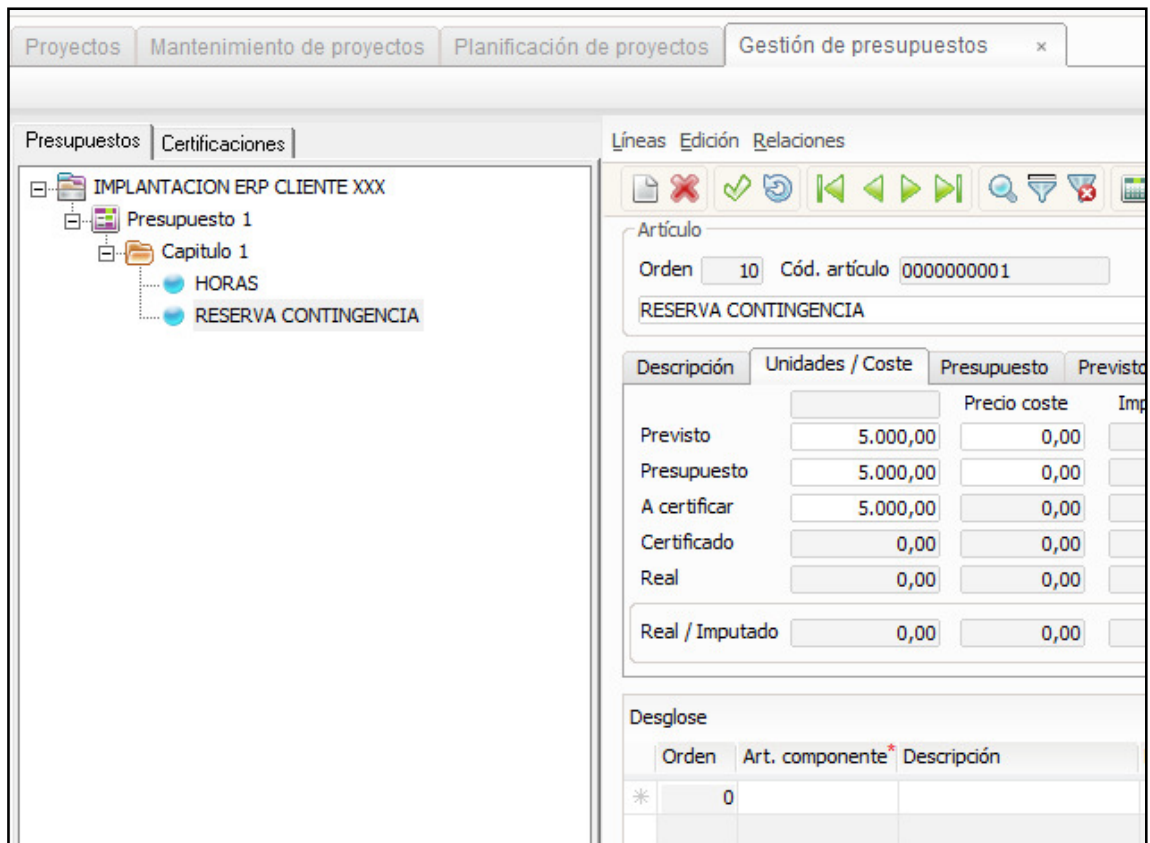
Proyectos | Mantenimiento de proyectos | Planificación de proyectos | Gestión de presupuestos ×

Presupuestos | Certificaciones

IMPLANTACION ERP CLIENTE XXX
Presupuesto 1
Capitulo 1
HORAS
RESERVA CONTINGENCIA

Líneas Edición Relaciones

Artículo
Orden 10 Cód. artículo 0000000001
RESERVA CONTINGENCIA

Descripción | Unidades / Coste | Presupuesto | Previsto

| | | Precio coste | Imp |
|---|---|---|---|
| Previsto | 5.000,00 | 0,00 | |
| Presupuesto | 5.000,00 | 0,00 | |
| A certificar | 5.000,00 | 0,00 | |
| Certificado | 0,00 | 0,00 | |
| Real | 0,00 | 0,00 | |
| Real / Imputado | 0,00 | 0,00 | |

Desglose

| | Orden | Art. componente* | Descripción |
|---|---|---|---|
| * | 0 | | |